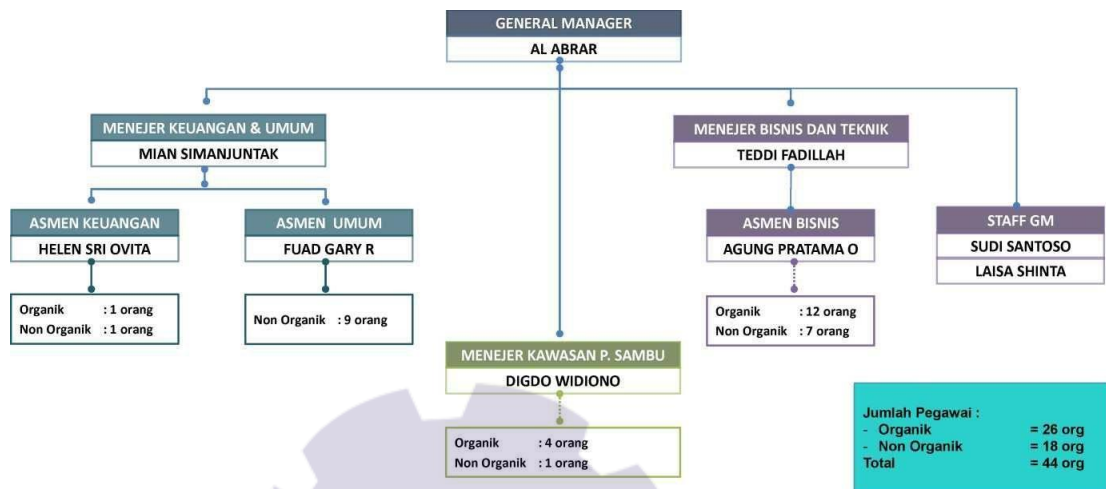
GENERAL MANAGER
AL ABRAR

MENEJER KEUANGAN & UMUM
MIAN SIMANJUNTAK

ASMEN KEUANGAN
HELEN SRI OVITA

Organik : 1 orang
Non Organik : 1 orang

ASMEN UMUM
FUAD GARY R

Non Organik : 9 orang

MENEJER KAWASAN P. SAMBU
DIGDO WIDIONO

Organik : 4 orang
Non Organik : 1 orang

MENEJER BISNIS DAN TEKNIK
TEDDI FADILLAH

ASMEN BISNIS
AGUNG PRATAMA O

Organik : 12 orang
Non Organik : 7 orang

STAFF GM
SUDI SANTOSO
LAISA SHINTA

Jumlah Pegawai :
- Organik = 26 org
- Non Organik = 18 org
Total = 44 org